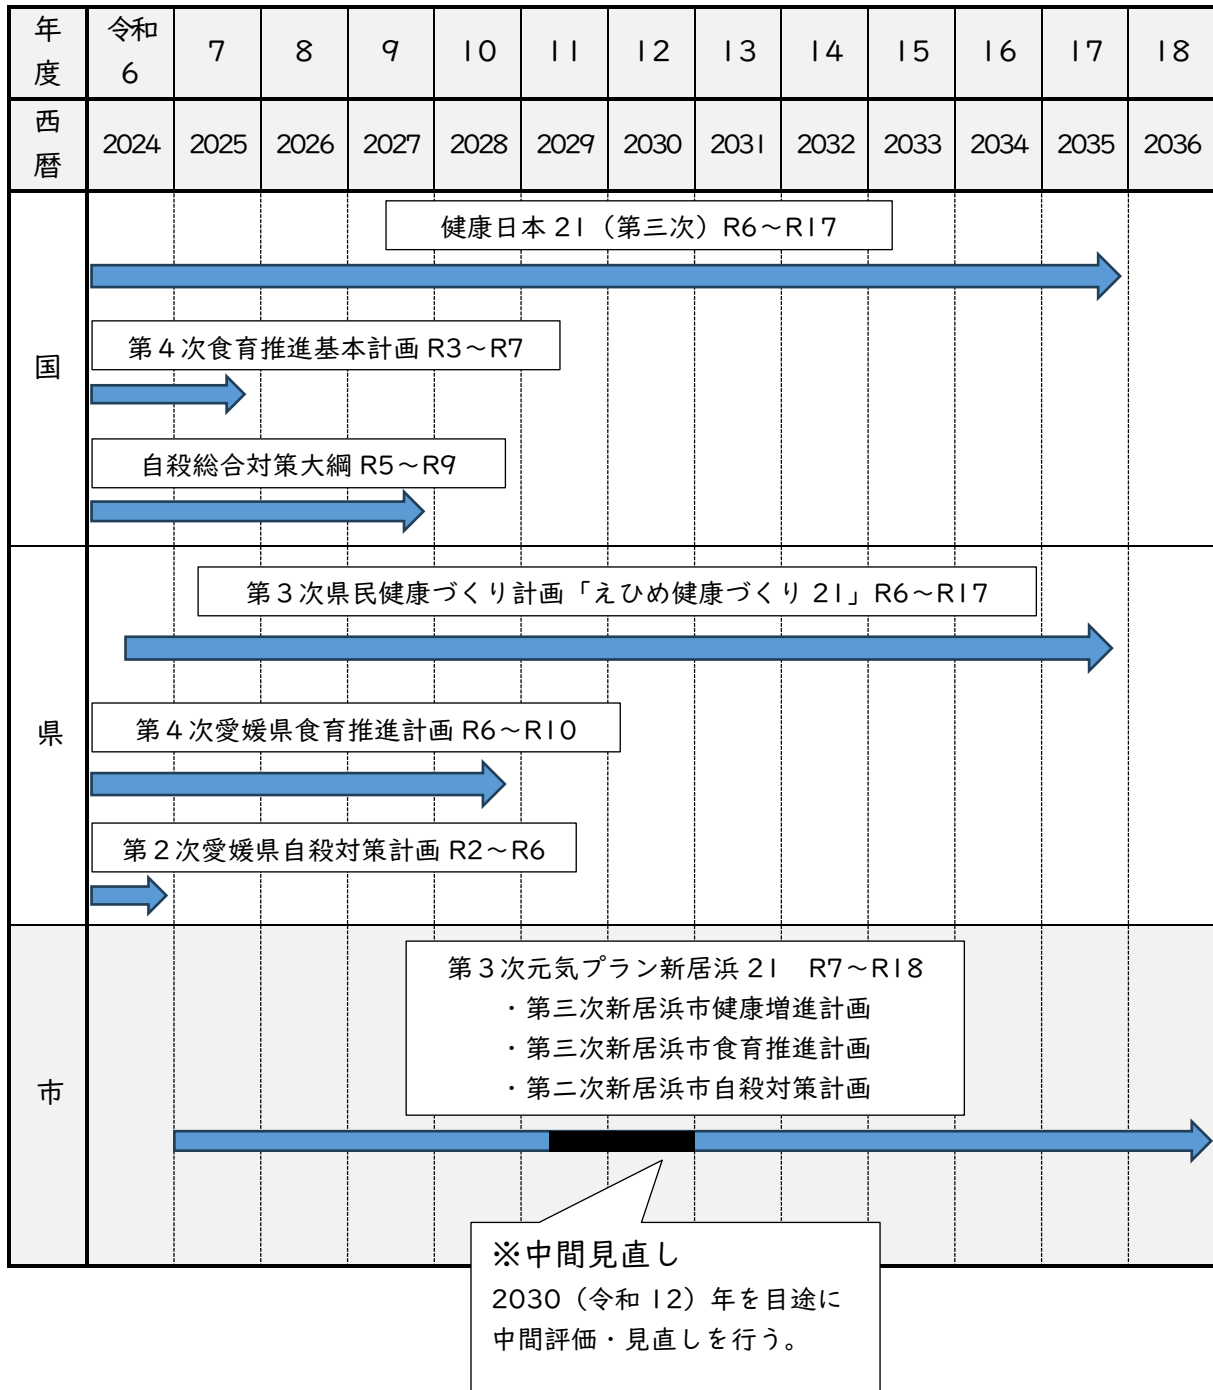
| 年度 | 令和6 | 7 | 8 | 9 | 10 | 11 | 12 | 13 | 14 | 15 | 16 | 17 | 18 |
|---|---|---|---|---|---|---|---|---|---|---|---|---|---|
| 西暦 | 2024 | 2025 | 2026 | 2027 | 2028 | 2029 | 2030 | 2031 | 2032 | 2033 | 2034 | 2035 | 2036 |

国

健康日本21（第三次）R6～R17

第4次食育推進基本計画 R3～R7

自殺総合対策大綱 R5～R9

県

第3次県民健康づくり計画「えひめ健康づくり21」R6～R17

第4次愛媛県食育推進計画 R6～R10

第2次愛媛県自殺対策計画 R2～R6

市

第3次元気プラン新居浜21　R7～R18
・第三次新居浜市健康増進計画
・第三次新居浜市食育推進計画
・第二次新居浜市自殺対策計画

※中間見直し
2030（令和12）年を目途に中間評価・見直しを行う。